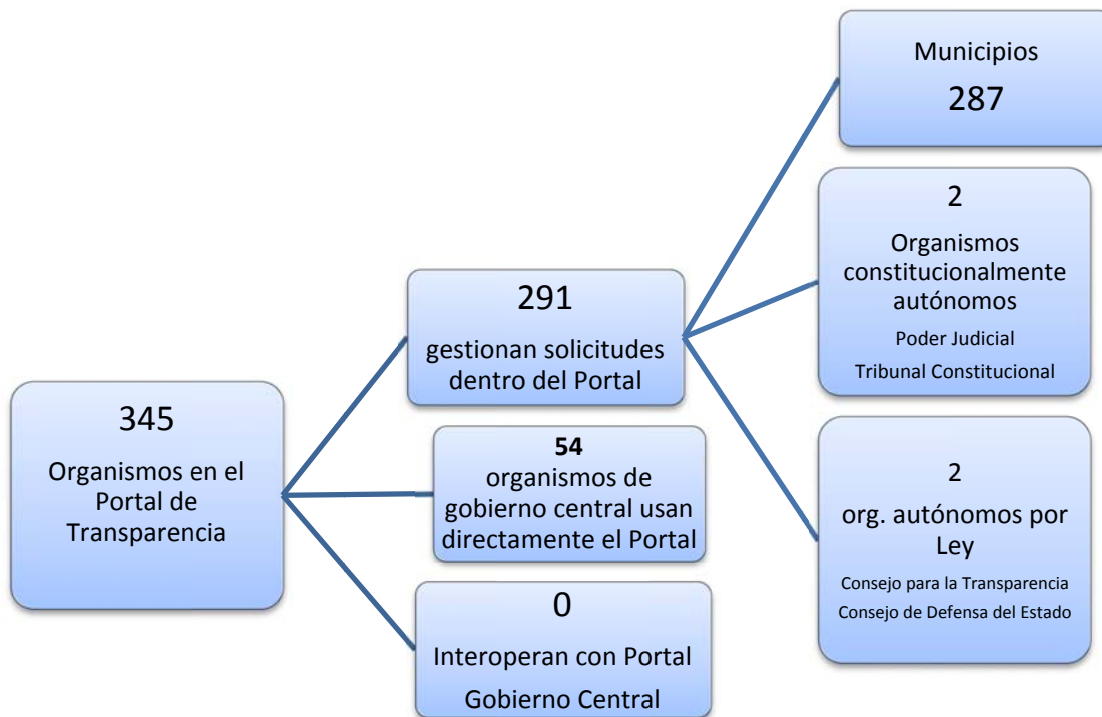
345

Organismos en el Portal de Transparencia

291

gestionan solicitudes dentro del Portal

**54**
organismos de gobierno central usan directamente el Portal

0

Interoperan con Portal Gobierno Central

Municipios

287

2

Organismos constitucionalmente autónomos

Poder Judicial

Tribunal Constitucional

2

org. autónomos por Ley

Consejo para la Transparencia

Consejo de Defensa del Estado